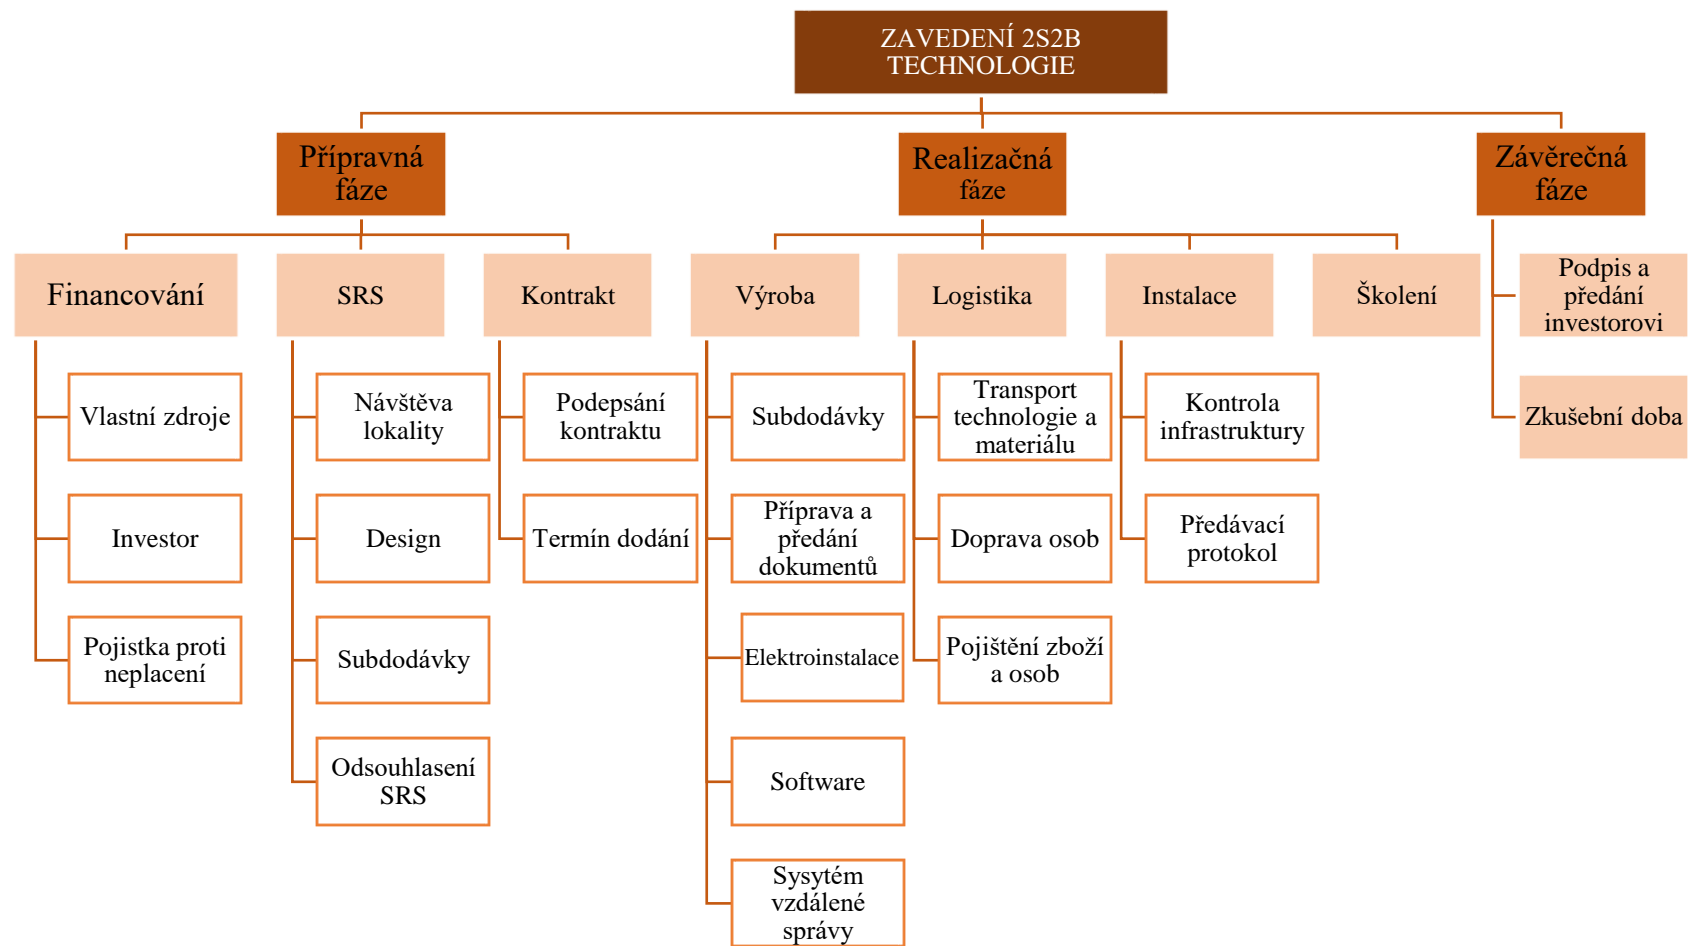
ZAVEDENÍ 2S2B TECHNOLOGIE

Přípravná fáze

Financování

Vlastní zdroje

Investor

Pojistka proti neplacení

SRS

Návštěva lokality

Design

Subdodávky

Odsouhlasení SRS

Kontrakt

Podepsání kontraktu

Termín dodání

Realizačná fáze

Výroba

Subdodávky

Příprava a předání dokumentů

Elektroinstalace

Software

Sysytém vzdálené správy

Logistika

Transport technologie a materiálu

Doprava osob

Pojištění zboží a osob

Instalace

Kontrola infrastruktury

Předávací protokol

Školení

Závěrečná fáze

Podpis a předání investorovi

Zkušební doba